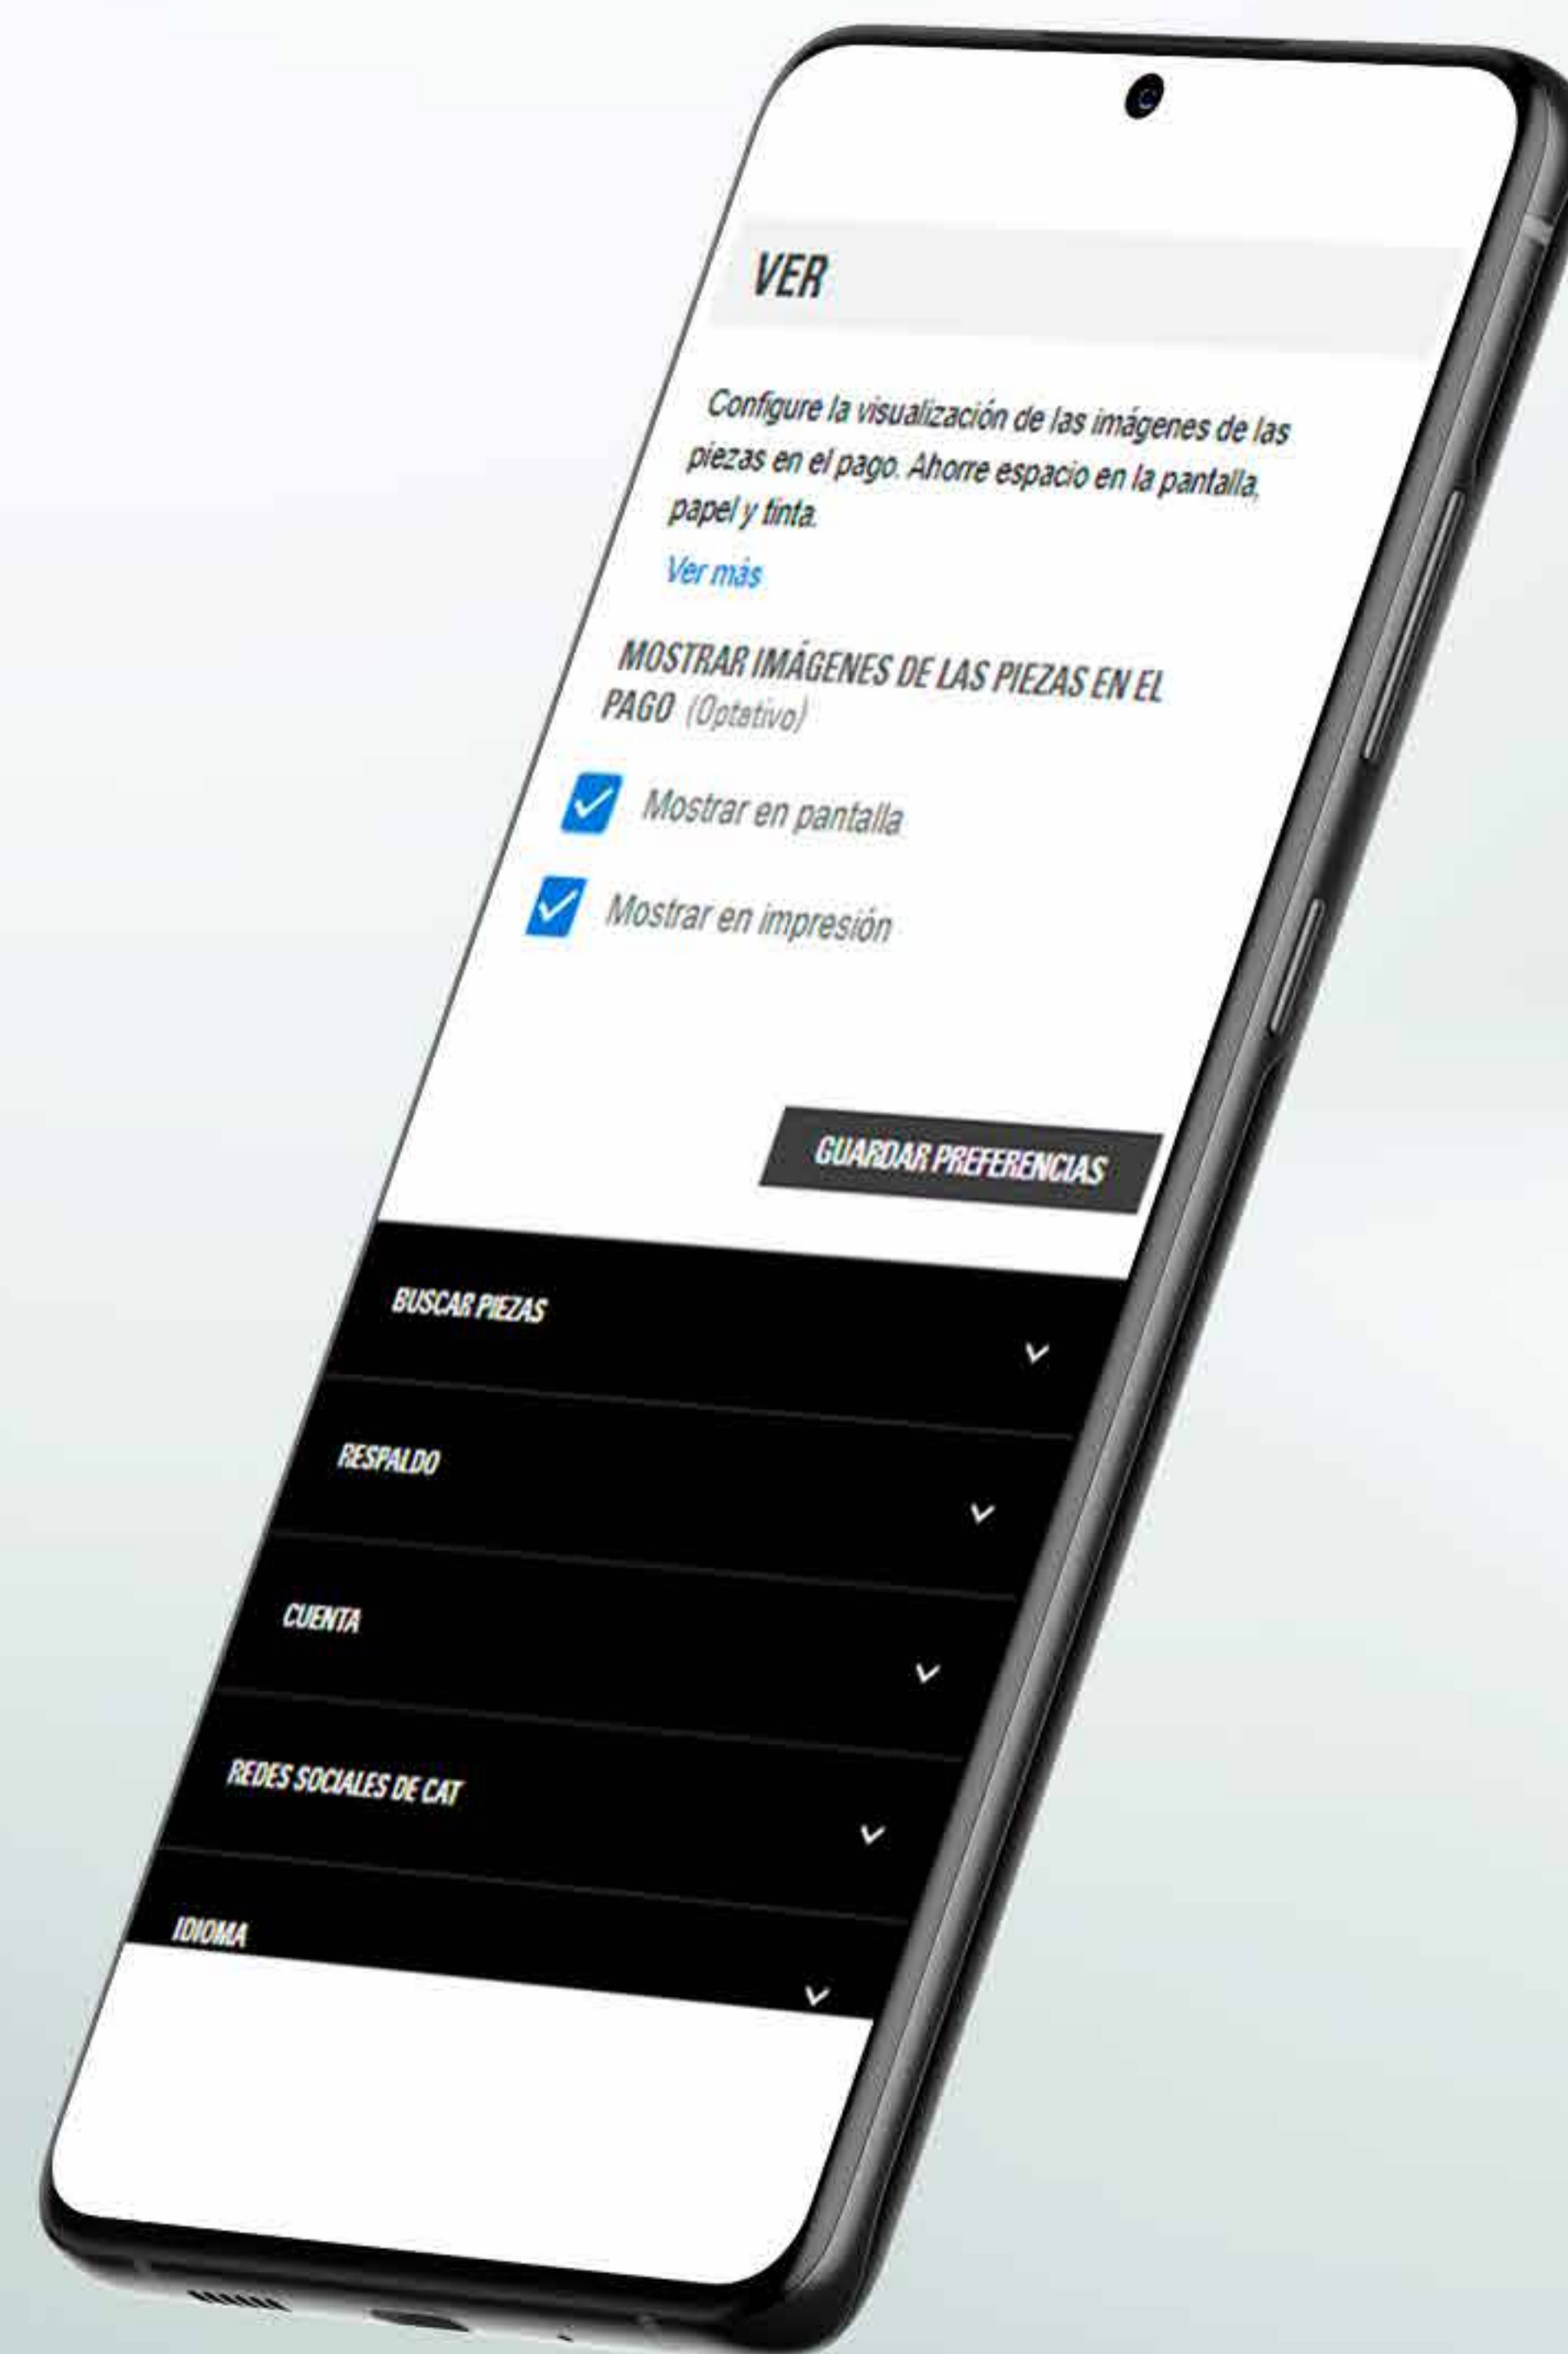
VER

Configure la visualización de las imágenes de las piezas en el pago. Ahorre espacio en la pantalla, papel y tinta.

Ver más

MOSTRAR IMÁGENES DE LAS PIEZAS EN EL PAGO (Optativo)

Mostrar en pantalla

Mostrar en impresión

GUARDAR PREFERENCIAS

BUSCAR PIEZAS

RESPALDO

CUENTA

REDES SOCIALES DE CAT

IDIOMA